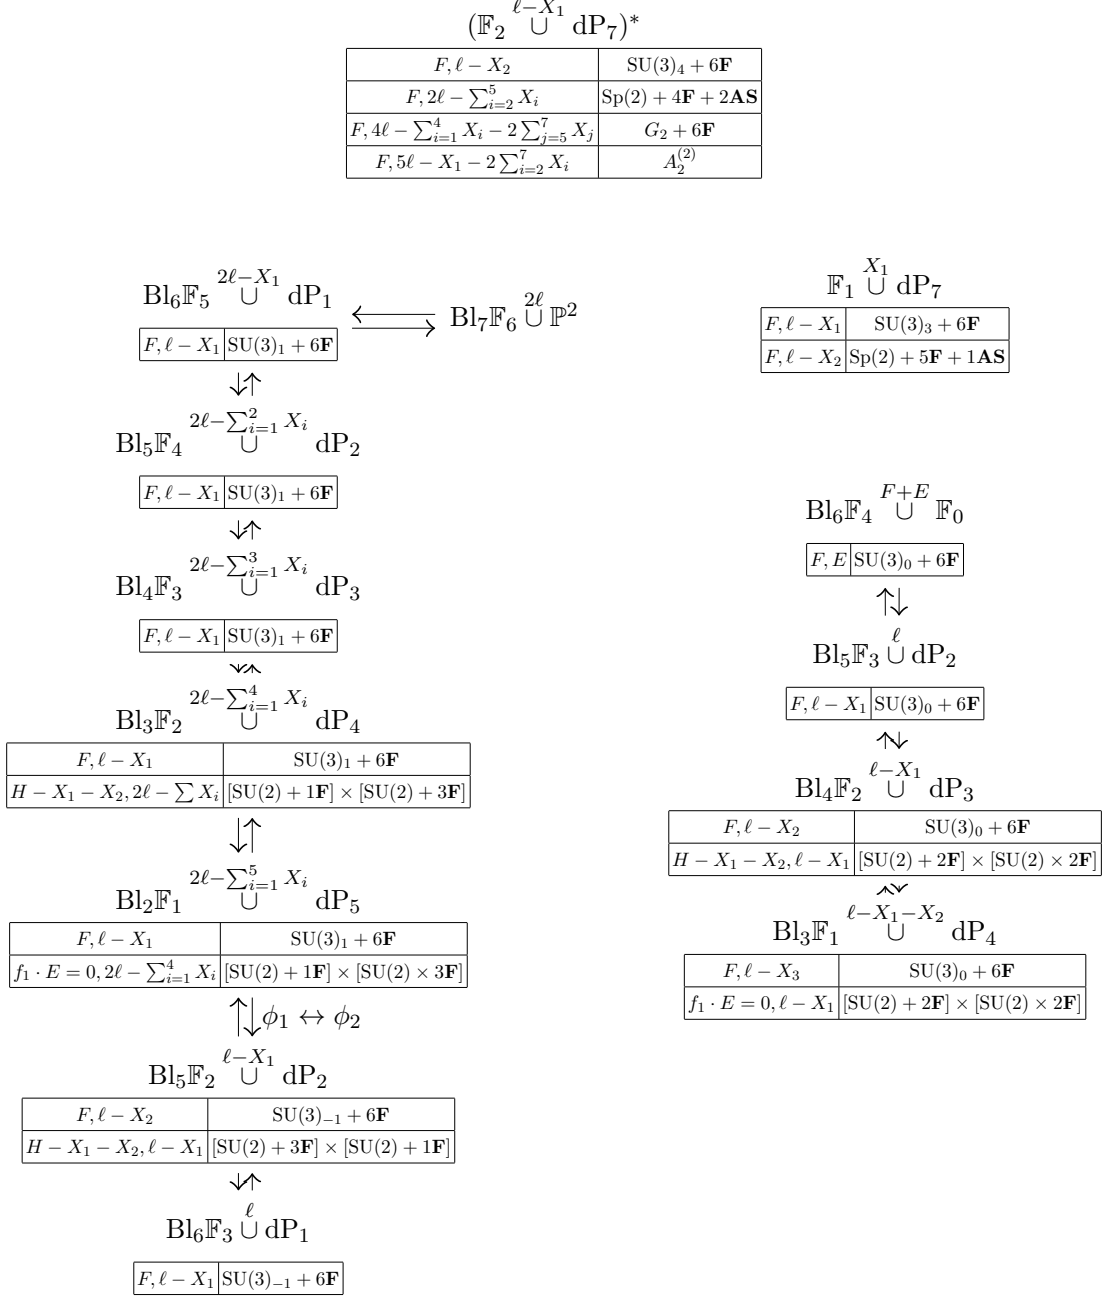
$(\mathbb{F}_2 \overset{\ell-X_1}{\cup} \mathrm{dP}_7)^*$

| $F, \ell - X_2$ | $\mathrm{SU}(3)_4 + 6\mathbf{F}$ |
|---|---|
| $F, 2\ell - \sum_{i=2}^{5} X_i$ | $\mathrm{Sp}(2) + 4\mathbf{F} + 2\mathbf{AS}$ |
| $F, 4\ell - \sum_{i=1}^{4} X_i - 2\sum_{j=5}^{7} X_j$ | $G_2 + 6\mathbf{F}$ |
| $F, 5\ell - X_1 - 2\sum_{i=2}^{7} X_i$ | $A_2^{(2)}$ |

$\mathrm{Bl}_6\mathbb{F}_5 \overset{2\ell-X_1}{\cup} \mathrm{dP}_1 \longleftrightarrow \mathrm{Bl}_7\mathbb{F}_6 \overset{2\ell}{\cup} \mathbb{P}^2$

| $F, \ell - X_1$ | $\mathrm{SU}(3)_1 + 6\mathbf{F}$ |
|---|---|

$\mathrm{Bl}_5\mathbb{F}_4 \overset{2\ell-\sum_{i=1}^{2} X_i}{\cup} \mathrm{dP}_2$

| $F, \ell - X_1$ | $\mathrm{SU}(3)_1 + 6\mathbf{F}$ |
|---|---|

$\mathrm{Bl}_4\mathbb{F}_3 \overset{2\ell-\sum_{i=1}^{3} X_i}{\cup} \mathrm{dP}_3$

| $F, \ell - X_1$ | $\mathrm{SU}(3)_1 + 6\mathbf{F}$ |
|---|---|

$\mathrm{Bl}_3\mathbb{F}_2 \overset{2\ell-\sum_{i=1}^{4} X_i}{\cup} \mathrm{dP}_4$

| $F, \ell - X_1$ | $\mathrm{SU}(3)_1 + 6\mathbf{F}$ |
|---|---|
| $H - X_1 - X_2, 2\ell - \sum X_i$ | $[\mathrm{SU}(2) + 1\mathbf{F}] \times [\mathrm{SU}(2) + 3\mathbf{F}]$ |

$\mathrm{Bl}_2\mathbb{F}_1 \overset{2\ell-\sum_{i=1}^{5} X_i}{\cup} \mathrm{dP}_5$

| $F, \ell - X_1$ | $\mathrm{SU}(3)_1 + 6\mathbf{F}$ |
|---|---|
| $f_1 \cdot E = 0, 2\ell - \sum_{i=1}^{4} X_i$ | $[\mathrm{SU}(2) + 1\mathbf{F}] \times [\mathrm{SU}(2) \times 3\mathbf{F}]$ |

$\phi_1 \leftrightarrow \phi_2$

$\mathrm{Bl}_5\mathbb{F}_2 \overset{\ell-X_1}{\cup} \mathrm{dP}_2$

| $F, \ell - X_2$ | $\mathrm{SU}(3)_{-1} + 6\mathbf{F}$ |
|---|---|
| $H - X_1 - X_2, \ell - X_1$ | $[\mathrm{SU}(2) + 3\mathbf{F}] \times [\mathrm{SU}(2) + 1\mathbf{F}]$ |

$\mathrm{Bl}_6\mathbb{F}_3 \overset{\ell}{\cup} \mathrm{dP}_1$

| $F, \ell - X_1$ | $\mathrm{SU}(3)_{-1} + 6\mathbf{F}$ |
|---|---|

$\mathbb{F}_1 \overset{X_1}{\cup} \mathrm{dP}_7$

| $F, \ell - X_1$ | $\mathrm{SU}(3)_3 + 6\mathbf{F}$ |
|---|---|
| $F, \ell - X_2$ | $\mathrm{Sp}(2) + 5\mathbf{F} + 1\mathbf{AS}$ |

$\mathrm{Bl}_6\mathbb{F}_4 \overset{F+E}{\cup} \mathbb{F}_0$

| $F, E$ | $\mathrm{SU}(3)_0 + 6\mathbf{F}$ |
|---|---|

$\mathrm{Bl}_5\mathbb{F}_3 \overset{\ell}{\cup} \mathrm{dP}_2$

| $F, \ell - X_1$ | $\mathrm{SU}(3)_0 + 6\mathbf{F}$ |
|---|---|

$\mathrm{Bl}_4\mathbb{F}_2 \overset{\ell-X_1}{\cup} \mathrm{dP}_3$

| $F, \ell - X_2$ | $\mathrm{SU}(3)_0 + 6\mathbf{F}$ |
|---|---|
| $H - X_1 - X_2, \ell - X_1$ | $[\mathrm{SU}(2) + 2\mathbf{F}] \times [\mathrm{SU}(2) \times 2\mathbf{F}]$ |

$\mathrm{Bl}_3\mathbb{F}_1 \overset{\ell-X_1-X_2}{\cup} \mathrm{dP}_4$

| $F, \ell - X_3$ | $\mathrm{SU}(3)_0 + 6\mathbf{F}$ |
|---|---|
| $f_1 \cdot E = 0, \ell - X_1$ | $[\mathrm{SU}(2) + 2\mathbf{F}] \times [\mathrm{SU}(2) \times 2\mathbf{F}]$ |